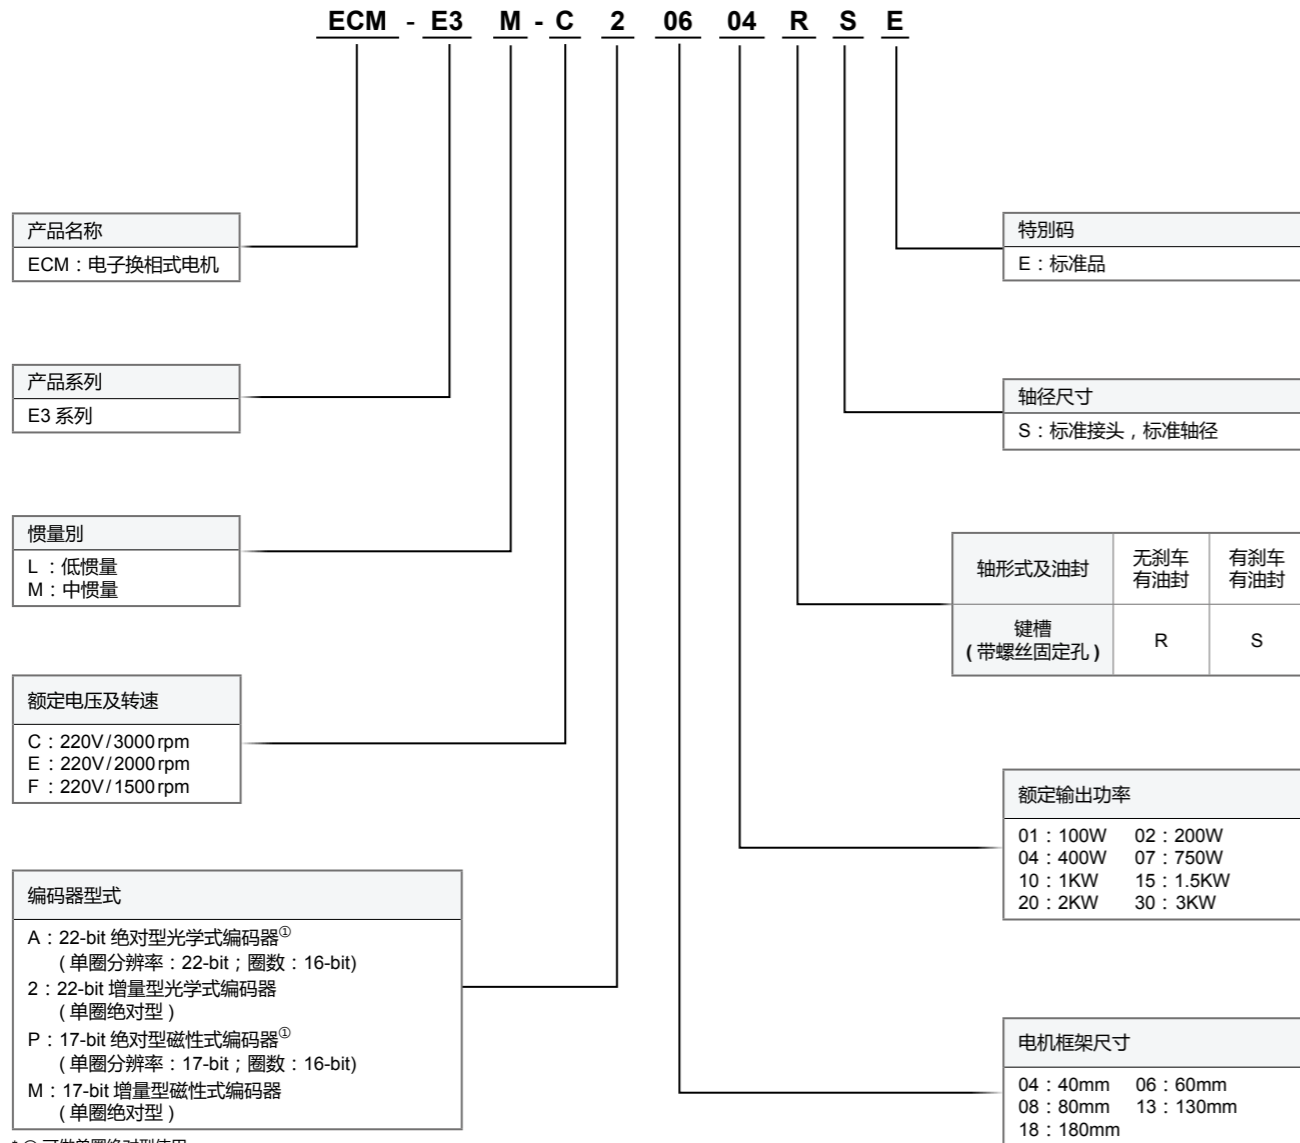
ECM - E3 M - C 2 06 04 R S E

产品名称
ECM：电子换相式电机

产品系列
E3 系列

惯量别
L：低惯量
M：中惯量

额定电压及转速
C：220V/3000 rpm
E：220V/2000 rpm
F：220V/1500 rpm

编码器型式
A：22-bit 绝对型光学式编码器$^{①}$
（单圈分辨率：22-bit；圈数：16-bit)
2：22-bit 增量型光学式编码器
（单圈绝对型）
P：17-bit 绝对型磁性式编码器$^{①}$
（单圈分辨率：17-bit；圈数：16-bit)
M：17-bit 增量型磁性式编码器
（单圈绝对型）

特别码
E：标准品

轴径尺寸
S：标准接头，标准轴径

| 轴形式及油封 | 无刹车 有油封 | 有刹车 有油封 |
|---|---|---|
| 键槽 (带螺丝固定孔) | R | S |

额定输出功率
01：100W 02：200W
04：400W 07：750W
10：1KW 15：1.5KW
20：2KW 30：3KW

电机框架尺寸
04：40mm 06：60mm
08：80mm 13：130mm
18：180mm

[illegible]